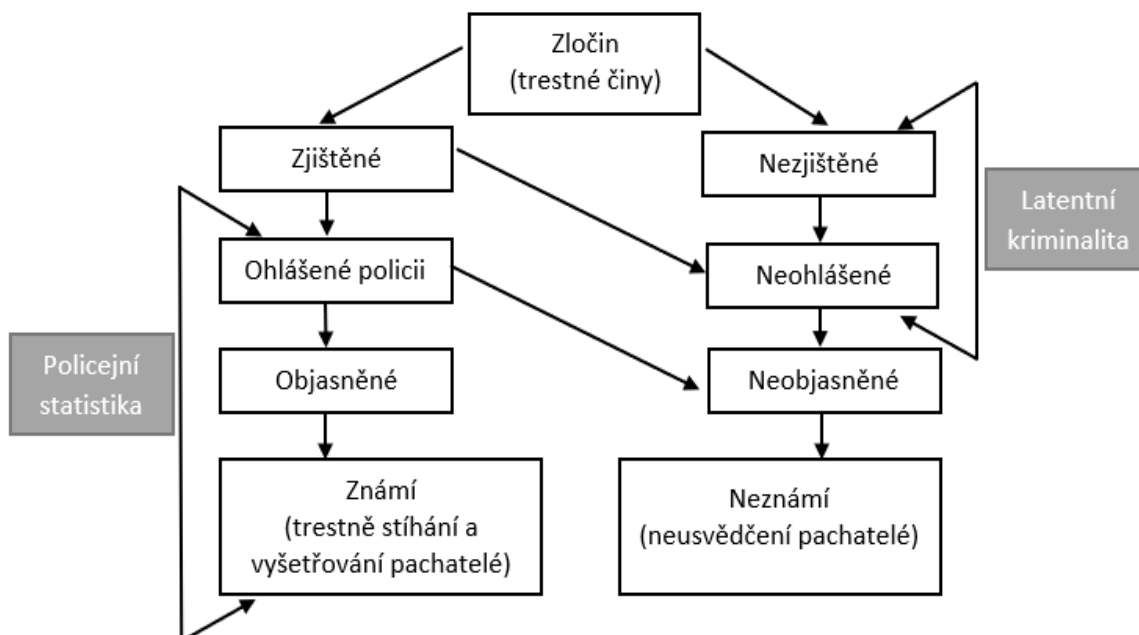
Zločin
(trestné činy)

Zjištěné

Nezjištěné

Latentní kriminalita

Ohlášené policii

Neohlášené

Policejní statistika

Objasněné

Neobjasněné

Známí
(trestně stíhání a vyšetřování pachatelé)

Neznámí
(neusvědčení pachatelé)